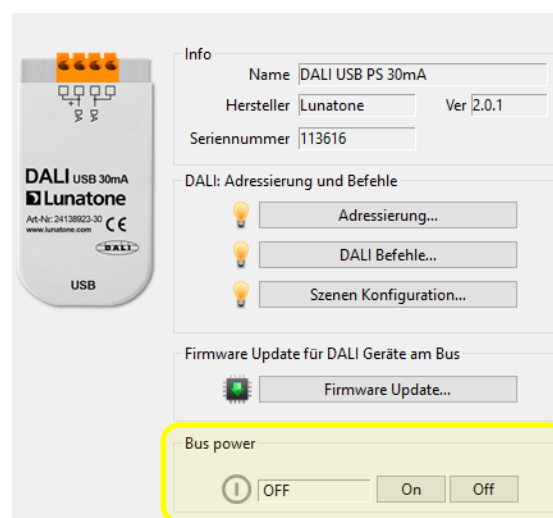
DALI USB 30mA
Lunatone
Art-Nr: 24138923-30
www.lunatone.com
CE
DALI
USB

Info
Name DALI USB PS 30mA
Hersteller Lunatone
Ver 2.0.1
Seriennummer 113616

DALI: Adressierung und Befehle
Adressierung...
DALI Befehle...
Szenen Konfiguration...

Firmware Update für DALI Geräte am Bus
Firmware Update...

Bus power
OFF
On
Off